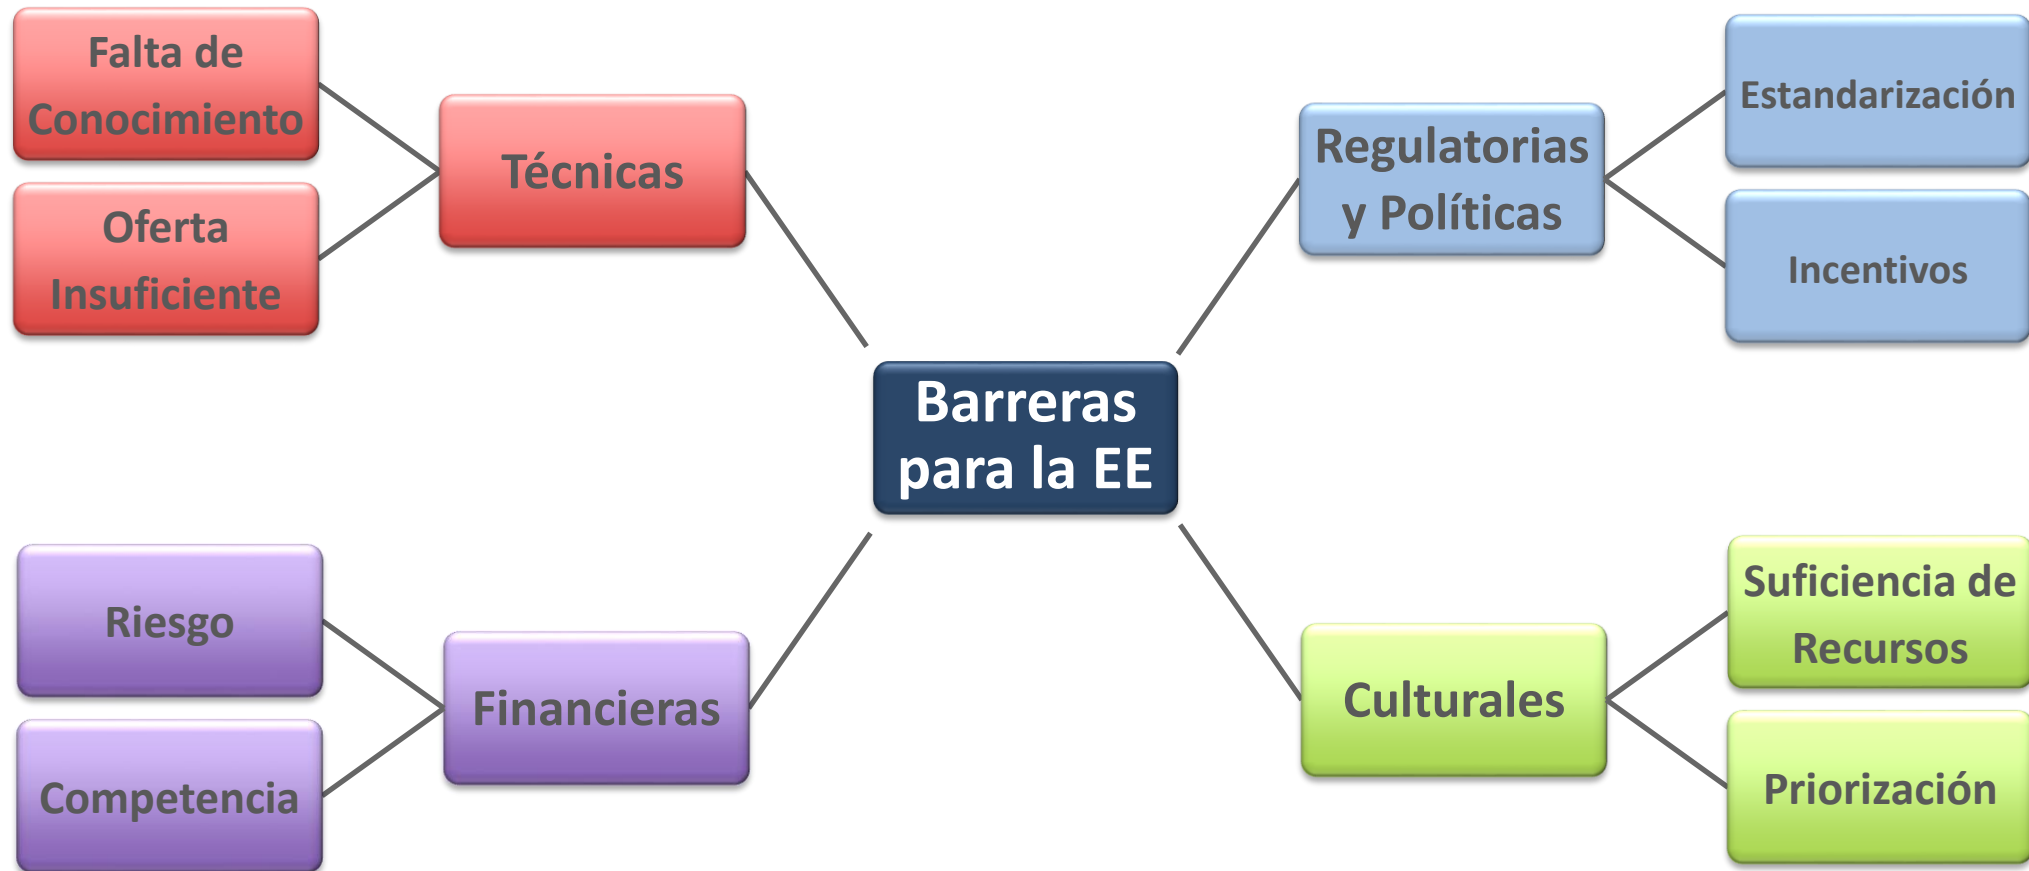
Falta de Conocimiento

Oferta Insuficiente

Técnicas

Regulatorias y Políticas

Estandarización

Incentivos

Barreras para la EE

Riesgo

Competencia

Financieras

Culturales

Suficiencia de Recursos

Priorización